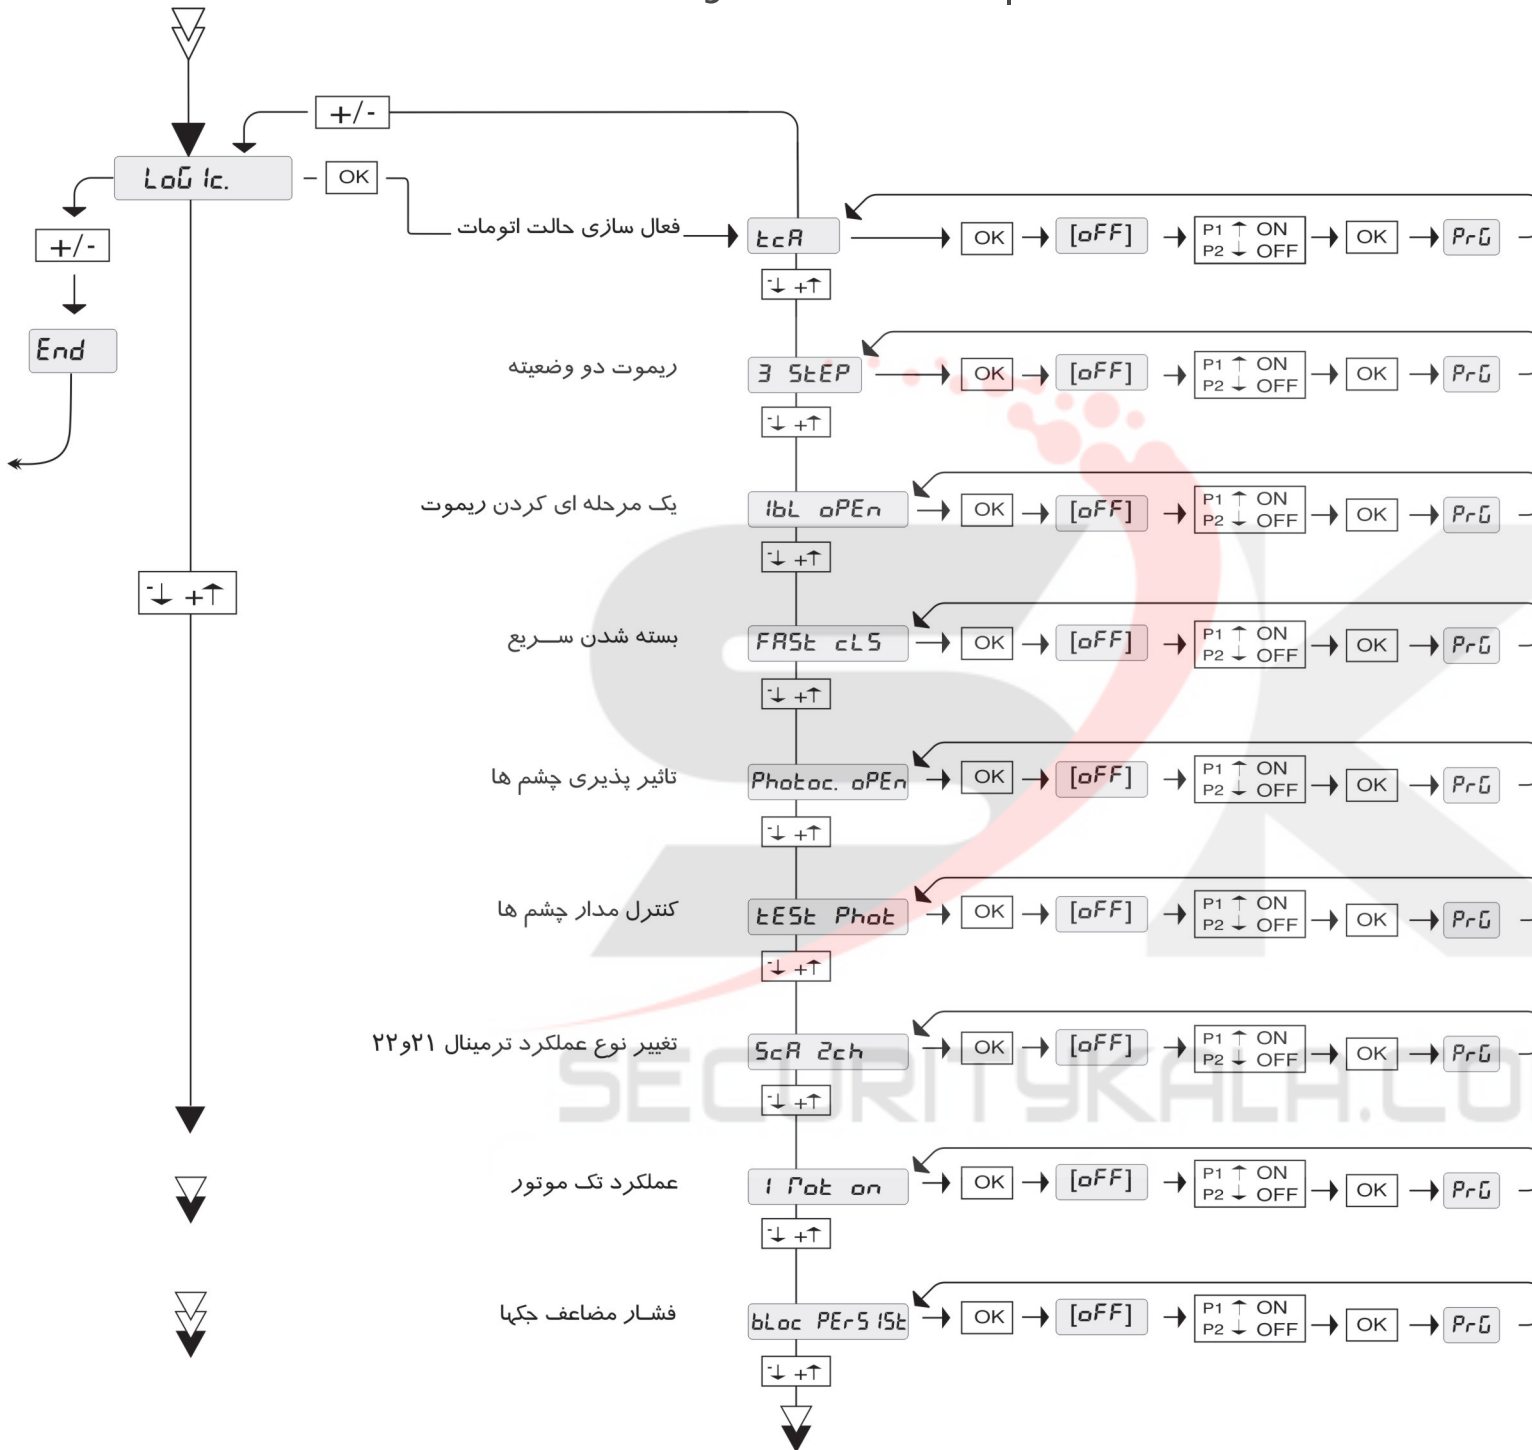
+/-

LoGIc. - OK

+/-

End

فعال سازی حالت اتومات

tcA → OK → [oFF] → P1 ↑ ON P2 ↓ OFF → OK → PrG

-↓ +↑

ریموت دو وضعیته

3 StEP → OK → [oFF] → P1 ↑ ON P2 ↓ OFF → OK → PrG

-↓ +↑

یک مرحله ای کردن ریموت

IbL oPEn → OK → [oFF] → P1 ↑ ON P2 ↓ OFF → OK → PrG

-↓ +↑

-↓ +↑

بسته شدن سـریع

FASt cLS → OK → [oFF] → P1 ↑ ON P2 ↓ OFF → OK → PrG

-↓ +↑

تاثیر پذیری چشم ها

Photoc. oPEn → OK → [oFF] → P1 ↑ ON P2 ↓ OFF → OK → PrG

-↓ +↑

کنترل مدار چشم ها

tESt Phot → OK → [oFF] → P1 ↑ ON P2 ↓ OFF → OK → PrG

-↓ +↑

تغییر نوع عملکرد ترمینال ۲۱و۲۲

ScA 2ch → OK → [oFF] → P1 ↑ ON P2 ↓ OFF → OK → PrG

-↓ +↑

SECURITYKALA.CO

عملکرد تک موتور

I Mot on → OK → [oFF] → P1 ↑ ON P2 ↓ OFF → OK → PrG

-↓ +↑

فشـار مضاعف جکها

bLoc PErSISt → OK → [oFF] → P1 ↑ ON P2 ↓ OFF → OK → PrG

-↓ +↑